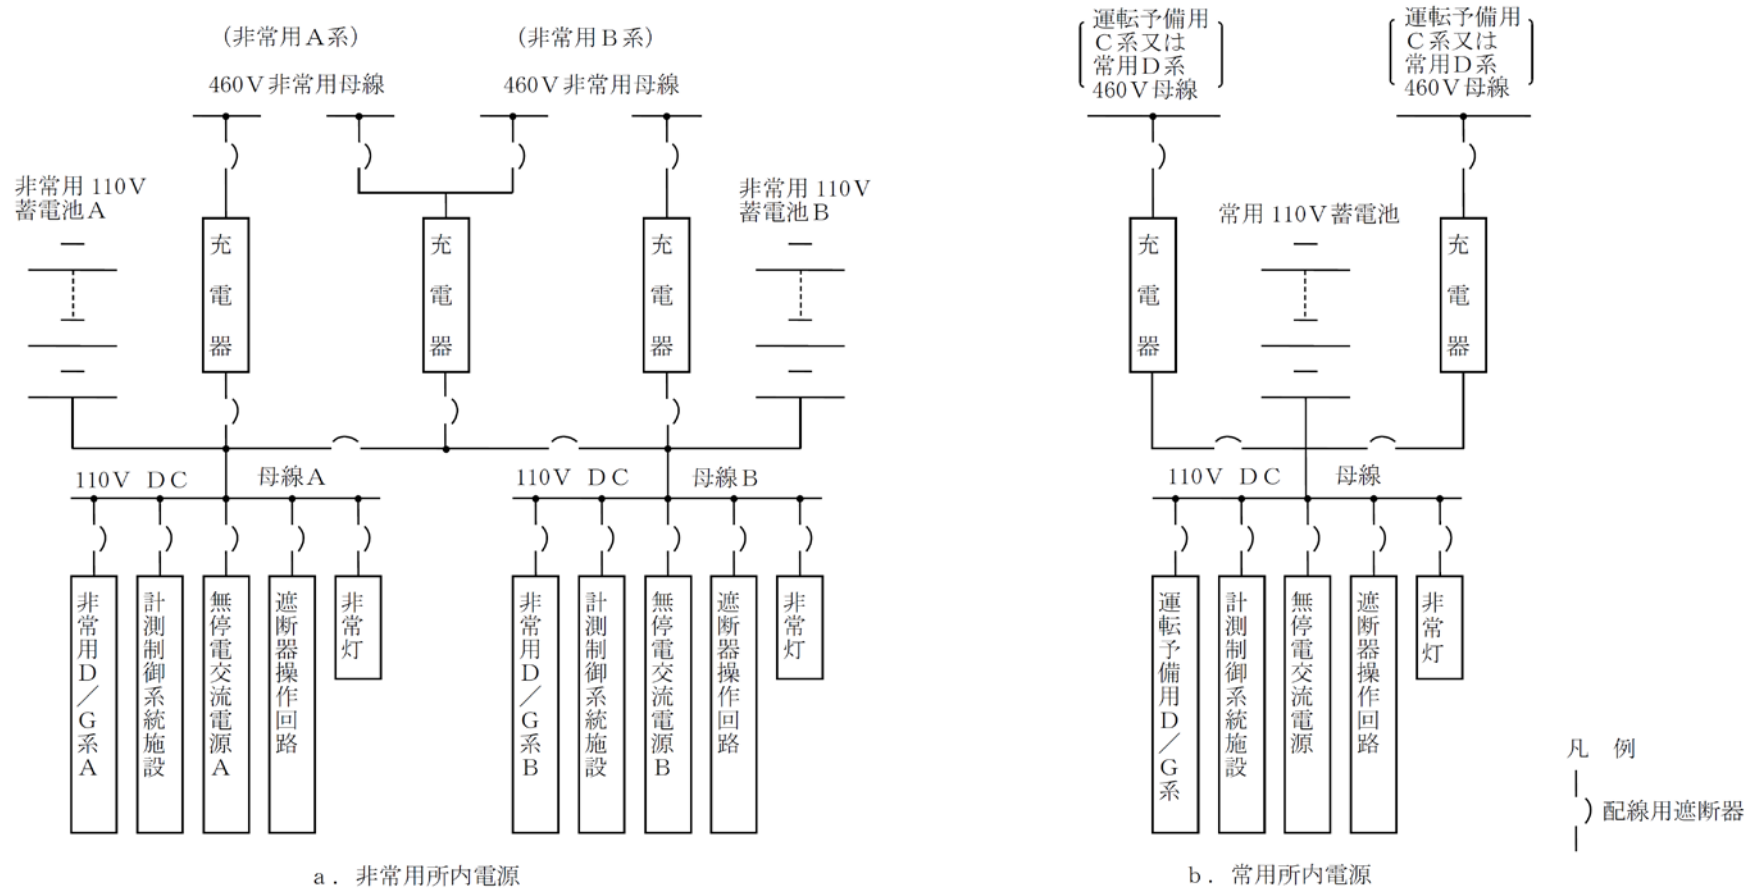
(非常用A系)

460V非常用母線

(非常用B系)

460V非常用母線

非常用 110V
蓄電池A

充電器

充電器

充電器

非常用 110V
蓄電池B

110V DC 母線A

110V DC 母線B

非常用D/G系A

計測制御系統施設

無停電交流電源A

遮断器操作回路

非常灯

非常用D/G系B

計測制御系統施設

無停電交流電源B

遮断器操作回路

非常灯

a. 非常用所内電源

運転予備用C系又は常用D系460V母線

運転予備用C系又は常用D系460V母線

充電器

常用 110V蓄電池

充電器

110V DC 母線

運転予備用D/G系

計測制御系統施設

無停電交流電源

遮断器操作回路

非常灯

凡 例

配線用遮断器

b. 常用所内電源